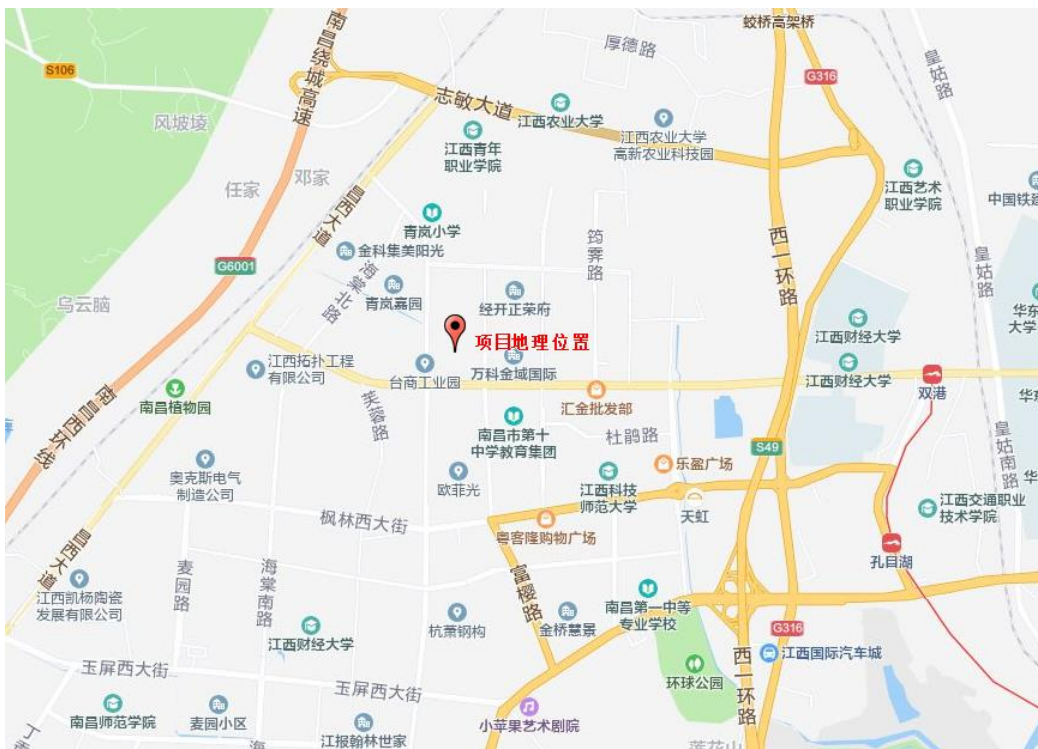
南昌绕城高速
蛟桥高架桥
厚德路
S106
G316
皇姑路
志敏大道
江西农业大学
江西农业大学高新农业科技园
风坡垵
江西青年职业学院
江西艺术职业学院
中国铁路
任家
邓家
昌西大道
青岚小学
�londebug路
�londebug
G6001
金科集美阳光
西二环路
皇姑路
乌云脑
海棠北路
青岚嘉园
经开正荣府
华东大学
项目地理位置
江西财经大学
江西拓扑工程有限公司
台商工业园
万科金域国际
江西财经大学
双港
华东
南昌植物园
汇金批发部
南昌西环线
英塍路
南昌市第十中学教育集团
杜鹃路
S49
皇姑南路
奥克斯电气制造公司
欧菲光
乐盈广场
江西科技师范大学
江西交通职业技术学院
枫林西大街
天虹
粤客隆购物广场
孔目湖
昌西大道
麦园路
海棠南路
富樱路
江西凯杨陶瓷发展有限公司
南昌第一中等专业学校
杭萧钢构
金桥慧景
G316
江西财经大学
江西国际汽车城
西二环路
玉屏西大街
环球公园
玉屏西大街
南昌师范学院
麦园小区
小苹果艺术剧院
江报翰林世家